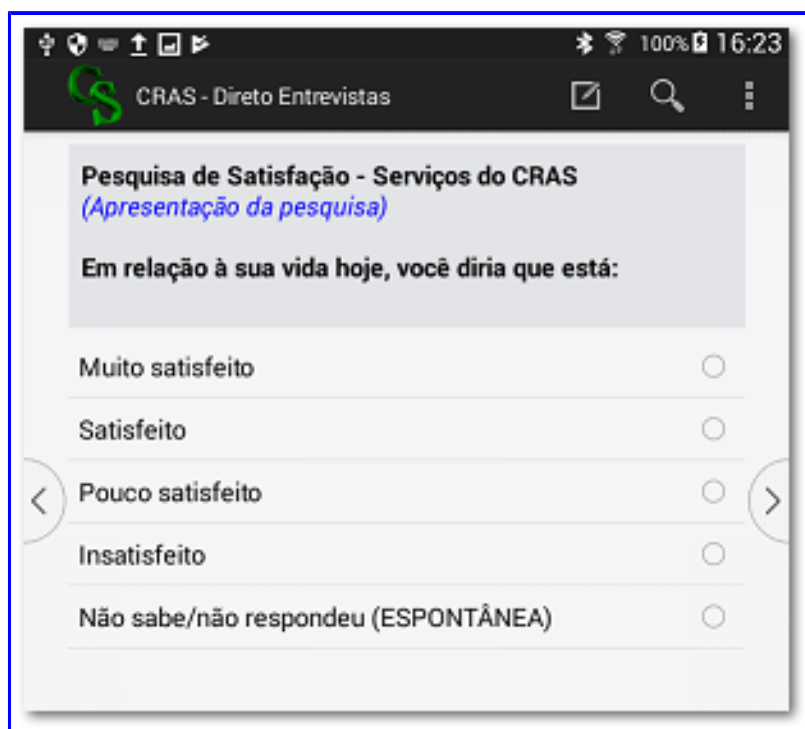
100% 16:23

CS CRAS - Direto Entrevistas

Pesquisa de Satisfação - Serviços do CRAS
(Apresentação da pesquisa)

Em relação à sua vida hoje, você diria que está:

Muito satisfeito

Satisfeito

Pouco satisfeito

Insatisfeito

Não sabe/não respondeu (ESPONTÂNEA)